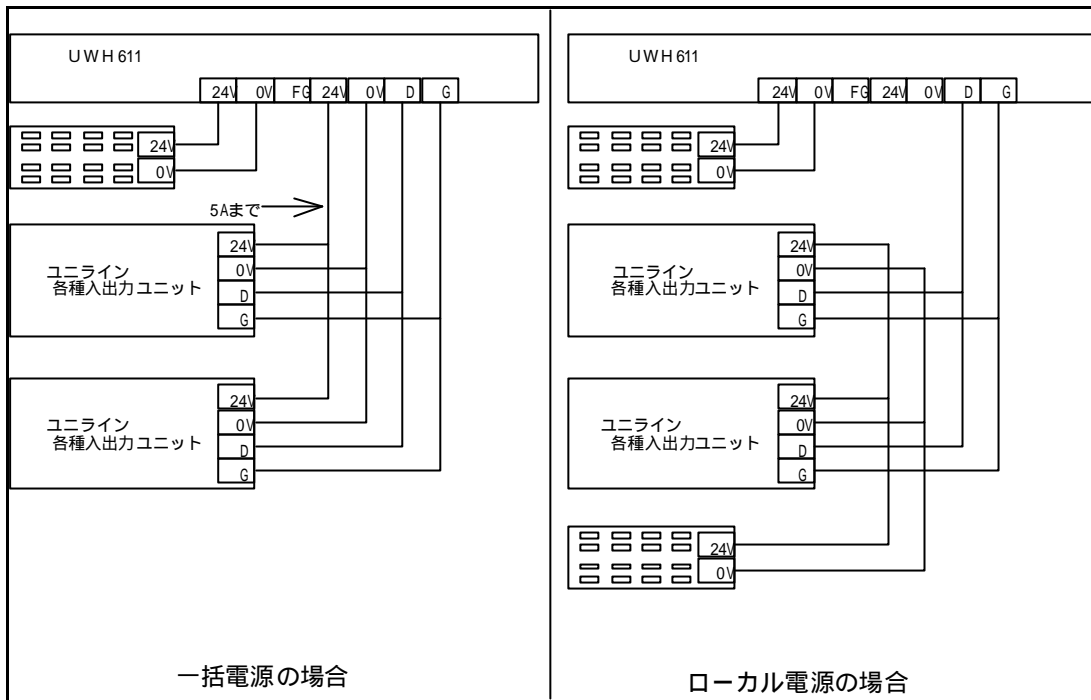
UWH611

| 24V | 0V | FG | 24V | 0V | D | G |
|---|---|---|---|---|---|---|

24V
0V

5Aまで

24V
0V
D
G
ユニライン
各種入出力ユニット

24V
0V
D
G
ユニライン
各種入出力ユニット

一括電源の場合

UWH611

| 24V | 0V | FG | 24V | 0V | D | G |
|---|---|---|---|---|---|---|

24V
0V

24V
0V
D
G
ユニライン
各種入出力ユニット

24V
0V
D
G
ユニライン
各種入出力ユニット

24V
0V

ローカル電源の場合